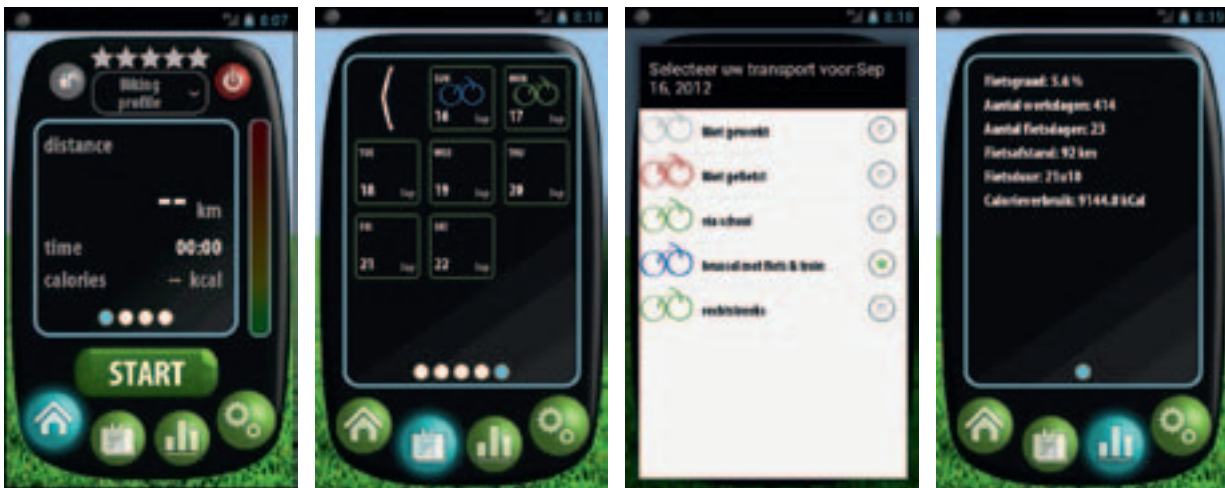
8:07

Biking profile

distance

-- km

time 00:00

calories -- kcal

START

8:10

SUN 16 Sep

MON 17 Sep

TUE 18 Sep

WED 19 Sep

THU 20 Sep

FRI 21 Sep

SAT 22 Sep

8:10

Selecteer uw transport voor: Sep 16, 2012

Niet gewerkt

Niet gefietst

via school

brussel met fiets & trein

rechtstreeks

8:10

Fietsgraad: 5.6 %

Aantal werkdagen: 414

Aantal fietsdagen: 23

Fietsafstand: 92 km

Fietsduur: 21u10

Calorieverbruik: 9144.0 kCal